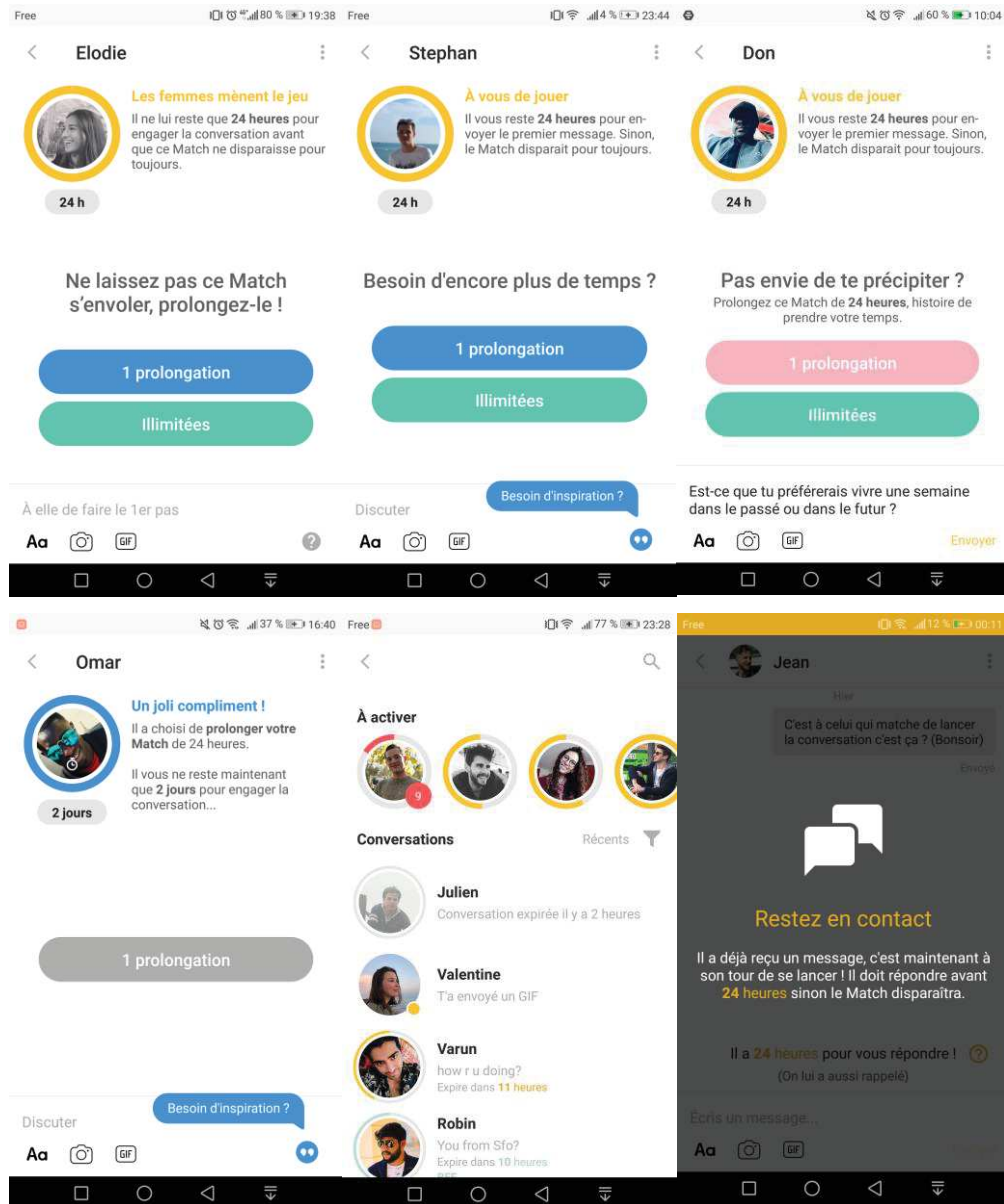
Free 80 % 19:38

Elodie

Les femmes mènent le jeu
Il ne lui reste que 24 heures pour engager la conversation avant que ce Match ne disparaisse pour toujours.

24 h

Ne laissez pas ce Match s'envoler, prolongez-le !

1 prolongation

Illimitées

À elle de faire le 1er pas

Aa GIF

Free 4 % 23:44

Stephan

À vous de jouer
Il vous reste 24 heures pour envoyer le premier message. Sinon, le Match disparait pour toujours.

24 h

Besoin d'encore plus de temps ?

1 prolongation

Illimitées

Besoin d'inspiration ?

Discuter

Aa GIF

60 % 10:04

Don

À vous de jouer
Il vous reste 24 heures pour envoyer le premier message. Sinon, le Match disparait pour toujours.

24 h

Pas envie de te précipiter ?
Prolongez ce Match de 24 heures, histoire de prendre votre temps.

1 prolongation

Illimitées

Est-ce que tu préférerais vivre une semaine dans le passé ou dans le futur ?

Aa GIF Envoyer

37 % 16:40

Omar

Un joli compliment !
Il a choisi de prolonger votre Match de 24 heures.

Il vous ne reste maintenant que 2 jours pour engager la conversation...

2 jours

1 prolongation

Besoin d'inspiration ?

Discuter

Aa GIF

Free 77 % 23:28

À activer

9

Conversations Récents

Julien
Conversation expirée il y a 2 heures

Valentine
T'a envoyé un GIF

Varun
how r u doing?
Expire dans 11 heures

Robin
You from Sfo?
Expire dans 10 heures

Free 12 % 00:11

Jean

Hier

C'est à celui qui matche de lancer la conversation c'est ça ? (Bonsoir)

Envoyé

Restez en contact

Il a déjà reçu un message, c'est maintenant à son tour de se lancer ! Il doit répondre avant 24 heures sinon le Match disparaîtra.

Il a 24 heures pour vous répondre !
(On lui a aussi rappelé)

Écris un message...

Aa GIF